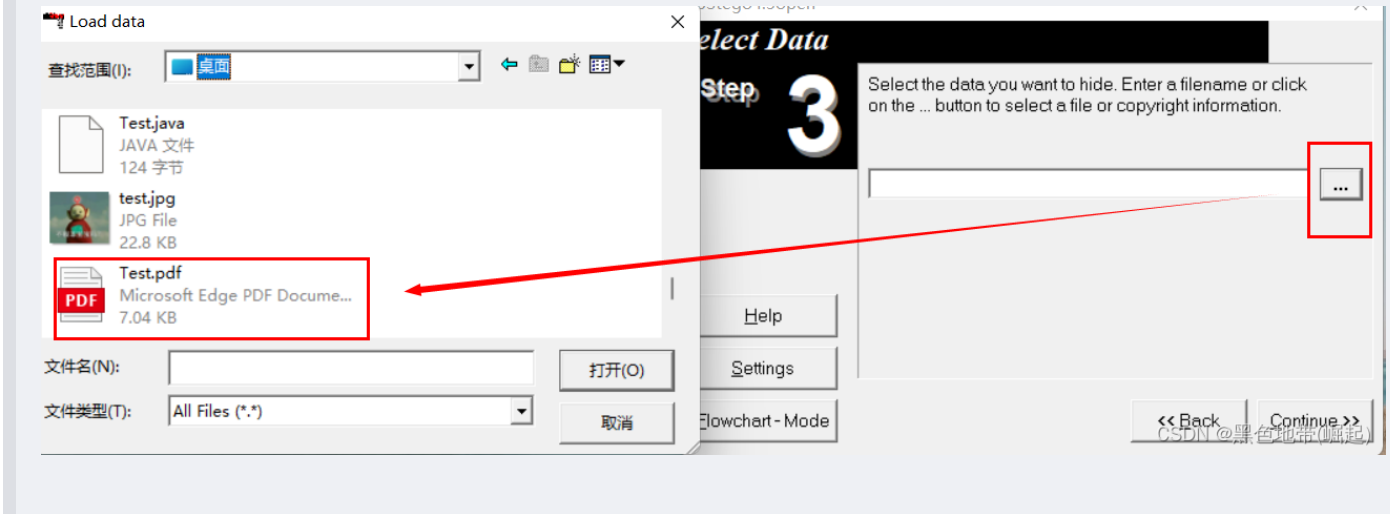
Load data

查找范围(I): 桌面

Test.java
JAVA 文件
124 字节

test.jpg
JPG File
22.8 KB

Test.pdf
Microsoft Edge PDF Docume...
7.04 KB

PDF

文件名(N):

打开(O)

文件类型(T): All Files (*.*)

取消

elect Data

Step 3

Select the data you want to hide. Enter a filename or click on the ... button to select a file or copyright information.

...

Help

Settings

Flowchart - Mode

<< Back

Continue >>

CSDN @黑色地带(崛起)